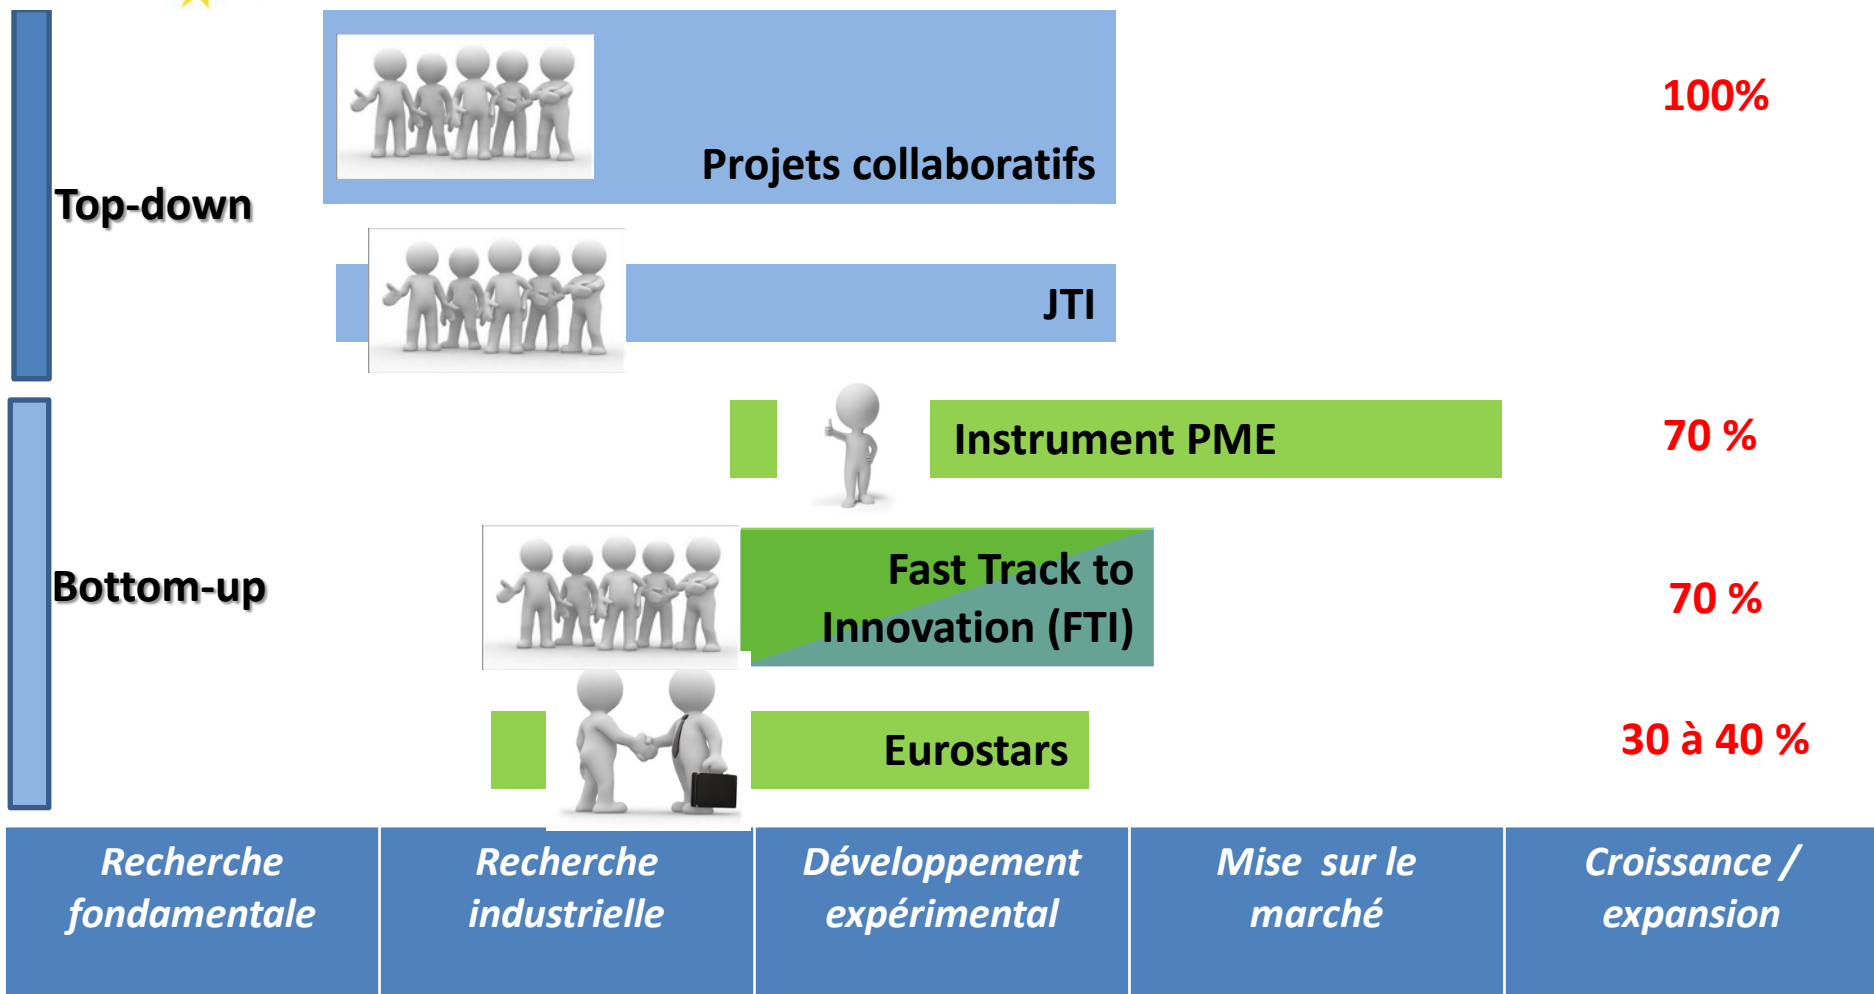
Top-down

Projets collaboratifs

100%

JTI

Bottom-up

Instrument PME

70 %

Fast Track to Innovation (FTI)

70 %

Eurostars

30 à 40 %

| Recherche fondamentale | Recherche industrielle | Développement expérimental | Mise sur le marché | Croissance / expansion |